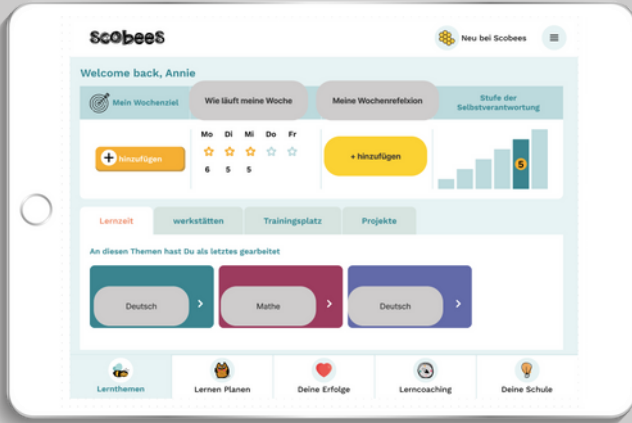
scobees

Neu bei Scobees

Welcome back, Annie

Mein Wochenziel

Wie läuft meine Woche

Meine Wochenrefelxion

Stufe der Selbstverantwortung

hinzufügen

| Mo | Di | Mi | Do | Fr |
|---|---|---|---|---|
| 6 | 5 | 5 | | |

+ hinzufügen

5

Lernzeit

werkstätten

Trainingsplatz

Projekte

An diesen Themen hast Du als letztes gearbeitet

Deutsch

Mathe

Deutsch

Lernthemen

Lernen Planen

Deine Erfolge

Lerncoaching

Deine Schule